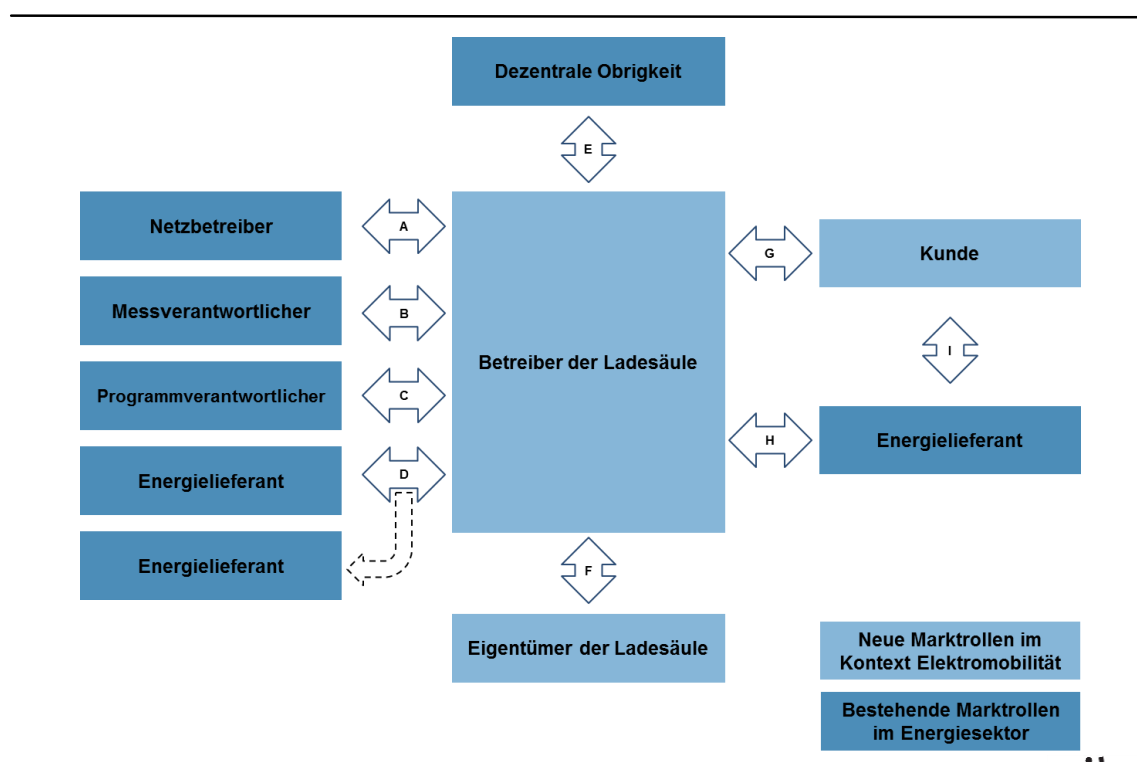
Dezentrale Obrigkeit

E

Netzbetreiber

A

Messverantwortlicher

B

Programmverantwortlicher

C

Energielieferant

D

Energielieferant

Betreiber der Ladesäule

G

Kunde

I

H

Energielieferant

F

Eigentümer der Ladesäule

Neue Marktrollen im Kontext Elektromobilität

Bestehende Marktrollen im Energiesektor

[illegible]